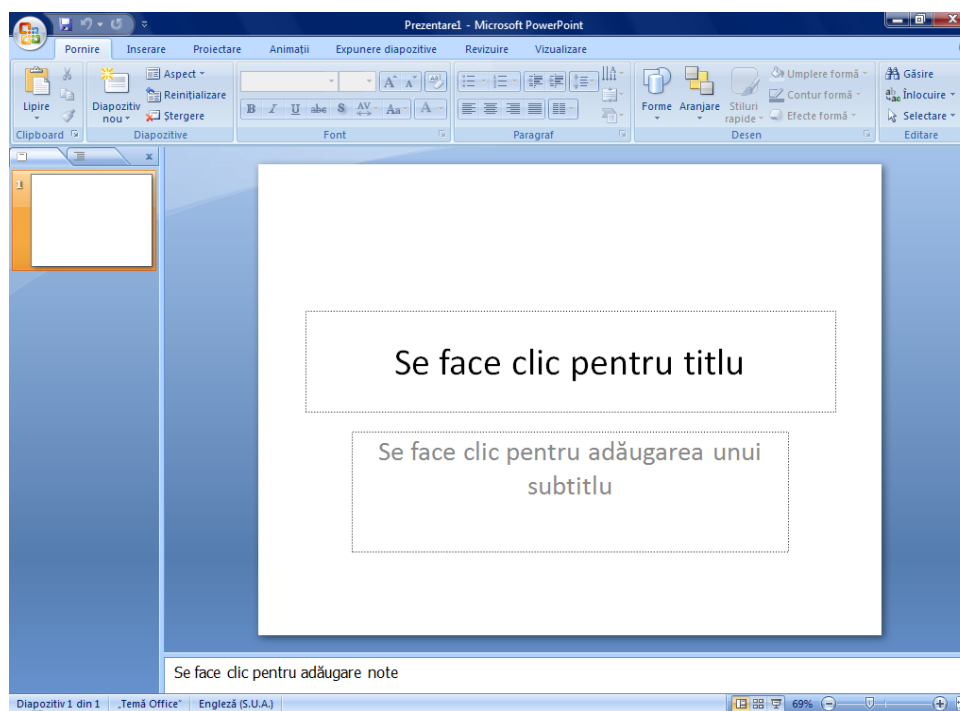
Prezentare1 - Microsoft PowerPoint

Pornire | Inserare | Proiectare | Animații | Expunere diapozitive | Revizuire | Vizualizare

Lipire
Clipboard
Diapozitiv nou
Aspect
Reinițializare
Ștergere
Diapozitive
B I U abe S AV Aa A
Font
Paragraf
Forme Aranjare Stiluri rapide
Umplere formă
Contur formă
Efecte formă
Desen
Găsire
Înlocuire
Selectare
Editare

1

Se face clic pentru titlu

Se face clic pentru adăugarea unui subtitlu

Se face clic pentru adăugare note

Diapozitiv 1 din 1 | „Temă Office" | Engleză (S.U.A.) | 69%